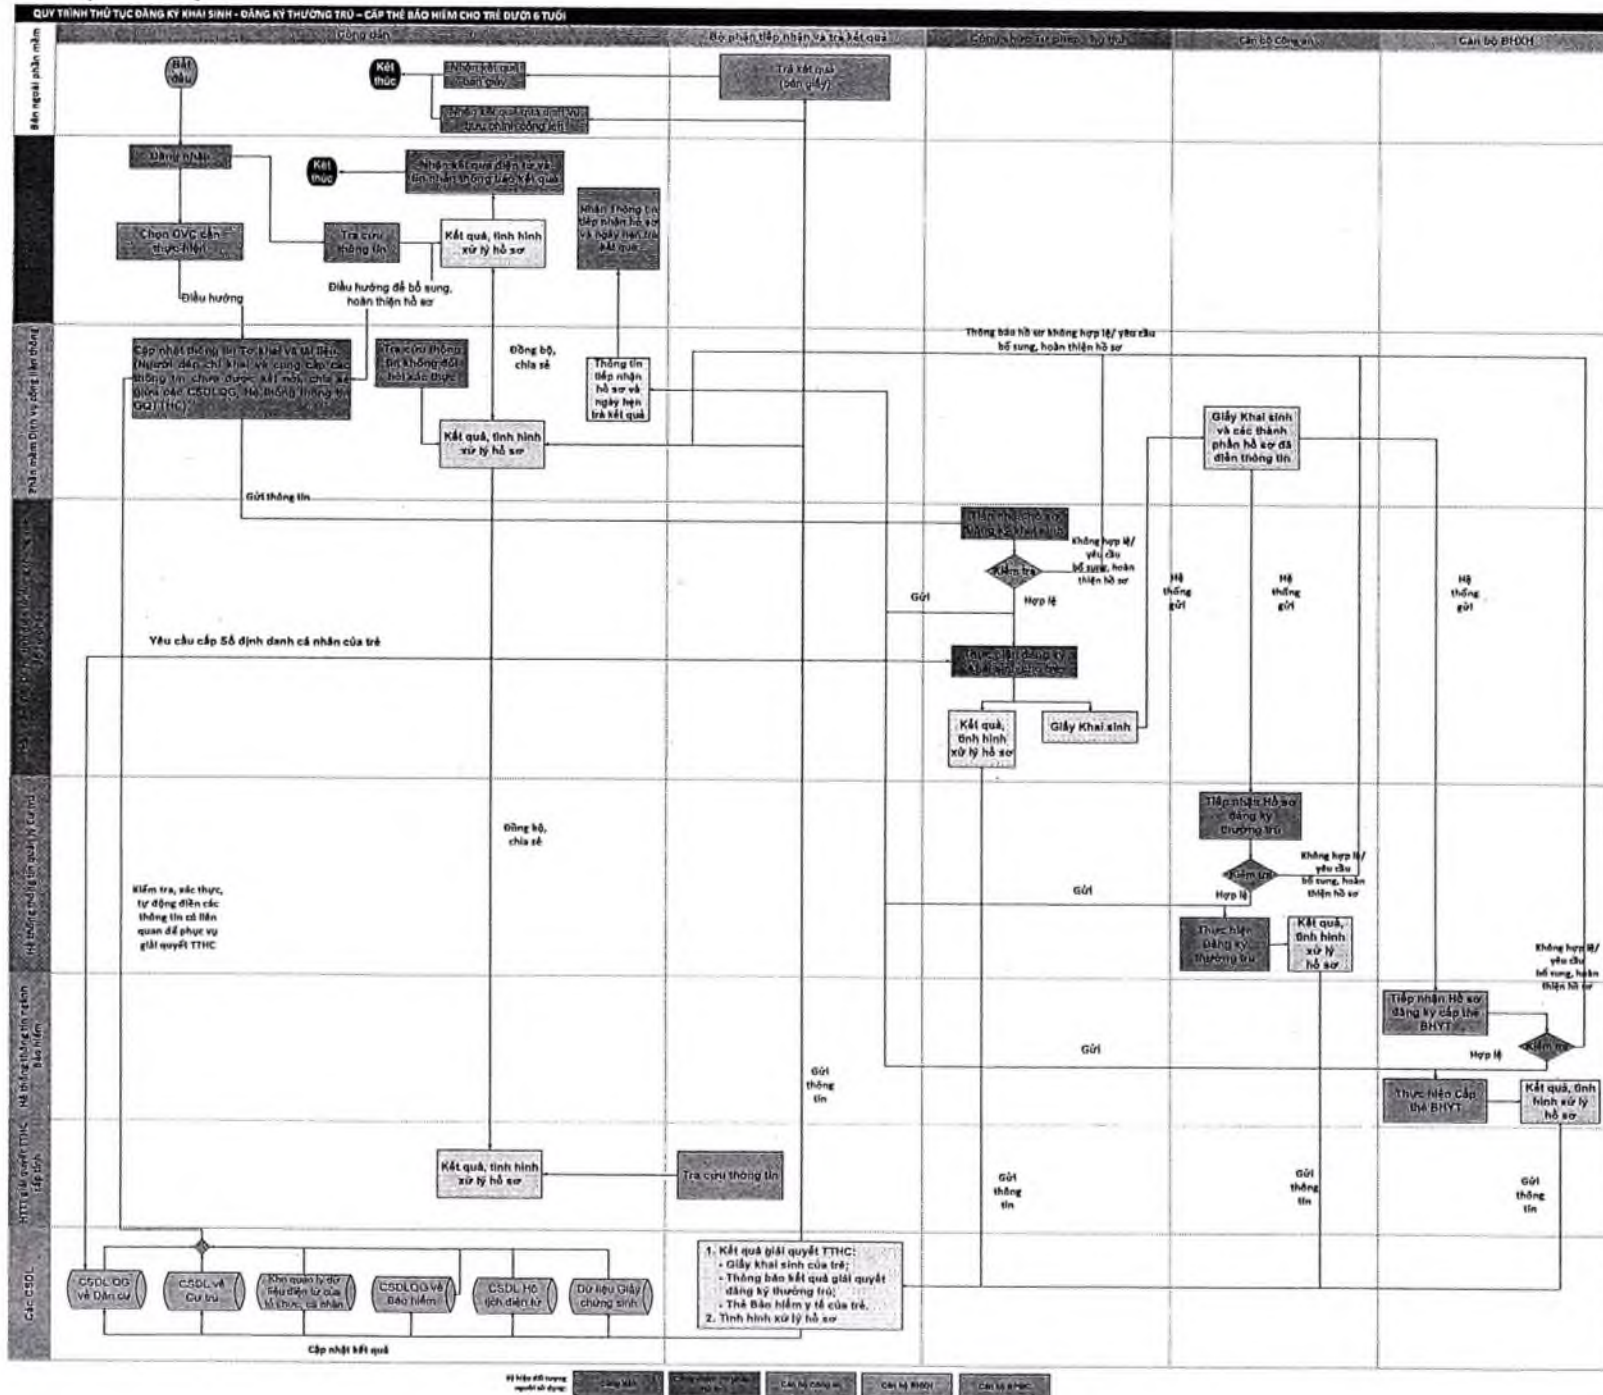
QUY TRÌNH THỦ TỤC ĐĂNG KÝ KHAI SINH - ĐĂNG KÝ THƯỜNG TRÚ – CẤP THẺ BẢO HIỂM CHO TRẺ DƯỚI 6 TUỔI

Công dân | Bộ phận tiếp nhận và trả kết quả | Công chức tư pháp - hộ tịch | Cán bộ Công an | Cán bộ BHXH

Bên ngoài phần mềm

Bắt đầu

Kết thúc

Nhận kết quả bản giấy

Nhận kết quả qua dịch vụ bưu chính công ích

Trả kết quả (bản giấy)

Đăng nhập

Kết thúc

Nhận kết quả điện tử và tin nhắn thông báo kết quả

Chọn DVC cần thực hiện

Tra cứu thông tin

Kết quả, tình hình xử lý hồ sơ

Nhận thông tin tiếp nhận hồ sơ và ngày hẹn trả kết quả

Điều hướng

Điều hướng để bổ sung, hoàn thiện hồ sơ

Phần mềm Dịch vụ công liên thông

Cập nhật thông tin Tờ khai và tài liệu (Người dân chỉ khai và cung cấp các thông tin chưa được kết nối, chia sẻ giữa các CSDLQG, Hệ thống thông tin GQTTHC)

Tra cứu thông tin không đồng bộ xác thực

Đồng bộ, chia sẻ

Thông tin tiếp nhận hồ sơ và ngày hẹn trả kết quả

Kết quả, tình hình xử lý hồ sơ

Thông báo hồ sơ không hợp lệ/ yêu cầu bổ sung, hoàn thiện hồ sơ

Giấy Khai sinh và các thành phần hồ sơ đã điền thông tin

Gửi thông tin

Tiếp nhận hồ sơ đăng ký khai sinh

Không hợp lệ/ yêu cầu bổ sung, hoàn thiện hồ sơ

Kiểm tra

Gửi

Hợp lệ

Hệ thống gửi

Hệ thống gửi

Hệ thống gửi

Yêu cầu cấp Số định danh cá nhân của trẻ

Thực hiện đăng ký khai sinh điện tử

Kết quả, tình hình xử lý hồ sơ

Giấy Khai sinh

Hệ thống thông tin quản lý Cư trú

Tiếp nhận Hồ sơ đăng ký thường trú

Đồng bộ, chia sẻ

Không hợp lệ/ yêu cầu bổ sung, hoàn thiện hồ sơ

Kiểm tra

Gửi

Hợp lệ

Kiểm tra, xác thực, tự động điền các thông tin có liên quan để phục vụ giải quyết TTHC

Thực hiện đăng ký thường trú

Kết quả, tình hình xử lý hồ sơ

Hệ thống thông tin nghiệp vụ Bảo hiểm

Không hợp lệ/ yêu cầu bổ sung, hoàn thiện hồ sơ

Tiếp nhận Hồ sơ đăng ký cấp thẻ BHYT

Gửi

Kiểm tra

Hợp lệ

Gửi thông tin

Thực hiện Cấp thẻ BHYT

Kết quả, tình hình xử lý hồ sơ

HTTT giải quyết TTHC cấp tỉnh

Kết quả, tình hình xử lý hồ sơ

Tra cứu thông tin

Gửi thông tin

Gửi thông tin

Gửi thông tin

Các CSDL

CSDLQG về Dân cư

CSDL về Cư trú

Kho quản lý dữ liệu điện tử của tổ chức, cá nhân

CSDLQG về Bảo hiểm

CSDL Hộ tịch điện tử

Dữ liệu Giấy chứng sinh

1. Kết quả giải quyết TTHC:
- Giấy khai sinh của trẻ;
- Thông báo kết quả giải quyết đăng ký thường trú;
- Thẻ Bảo hiểm y tế của trẻ.
2. Tình hình xử lý hồ sơ

Cập nhật kết quả

Ký hiệu đối tượng người sử dụng: Công dân | Công chức tư pháp - hộ tịch | Cán bộ Công an | Cán bộ BHXH | Cán bộ BPMC